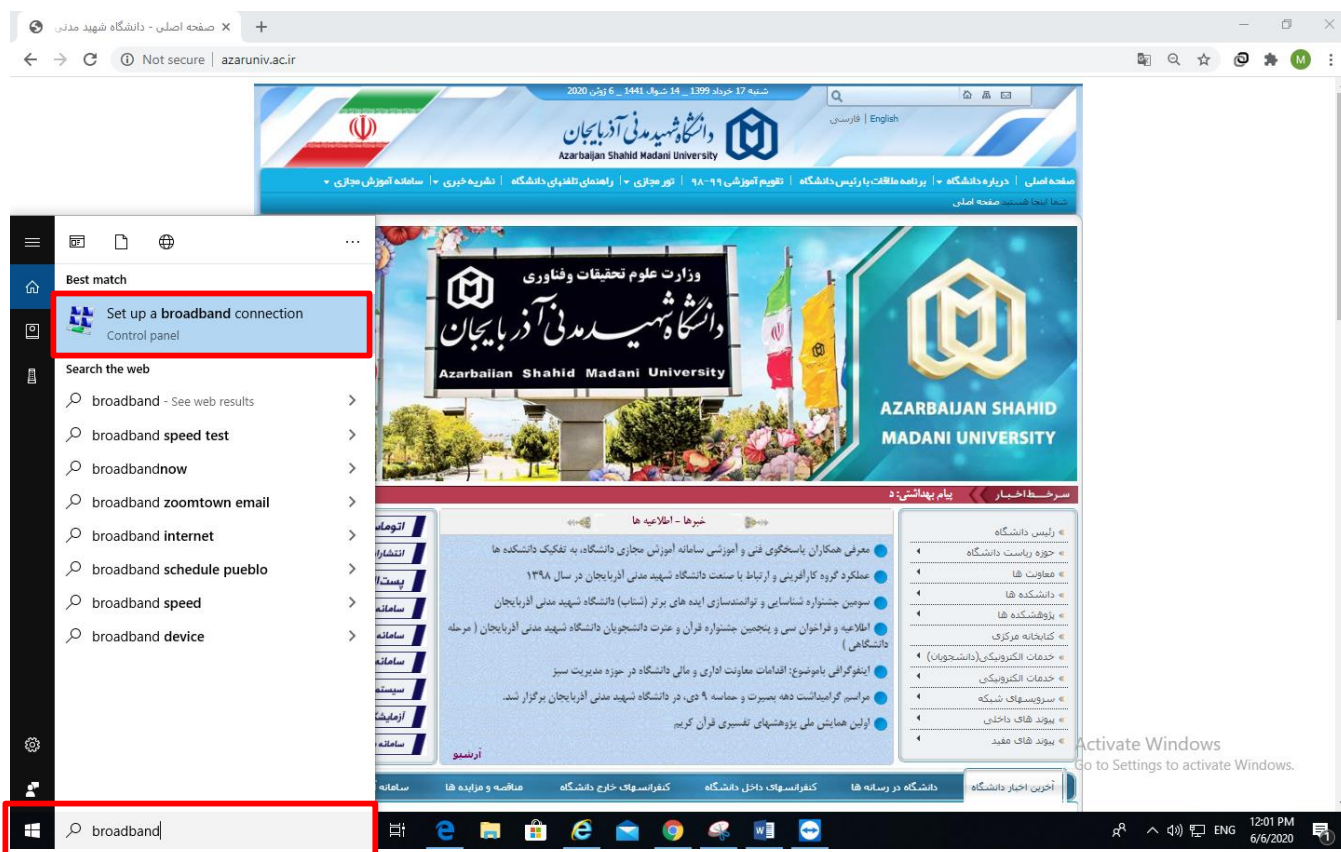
صفحه اصلی - دانشگاه شهید مدنی
Not secure | azaruniv.ac.ir

شنبه 17 خرداد 1399 _ 14 شوال 1441 _ 6 ژوئن 2020
English | فارسی
دانشگاه شهید مدنی آذربایجان
Azarbaijan Shahid Madani University

صفحه اصلی | درباره دانشگاه | برنامه ملاقات با رئیس دانشگاه | تقویم آموزشی ۹۹-۹۸ | تور مجازی | راهنمای تلفنهای دانشگاه | نشریه خبری | سامانه آموزش مجازی
شما اینجا هستید: صفحه اصلی

Best match
Set up a broadband connection
Control panel
Search the web
broadband - See web results
broadband speed test
broadbandnow
broadband zoomtown email
broadband internet
broadband schedule pueblo
broadband speed
broadband device

وزارت علوم تحقیقات وفناوری
دانشگاه شهید مدنی آذربایجان
Azarbaijan Shahid Madani University
AZARBAIJAN SHAHID MADANI UNIVERSITY

سرخط اخبار | پیام بهداشتی: د

خبرها - اطلاعیه ها
معرفی همکاران پاسخگوی فنی و آموزشی سامانه آموزش مجازی دانشگاه، به تفکیک دانشکده ها
عملکرد گروه کارآفرینی و ارتباط با صنعت دانشگاه شهید مدنی آذربایجان در سال ۱۳۹۸
سومین جشنواره شناسایی و توانمندسازی ایده های برتر (شتاب) دانشگاه شهید مدنی آذربایجان
اطلاعیه و فراخوان سی و پنجمین جشنواره قرآن و عترت دانشجویان دانشگاه شهید مدنی آذربایجان ( مرحله دانشگاهی )
اینفوگرافی باموضوع: اقدامات معاونت اداری و مالی دانشگاه در حوزه مدیریت سبز
مراسم گرامیداشت دهه بصیرت و حماسه ۹ دی، در دانشگاه شهید مدنی آذربایجان برگزار شد.
اولین همایش ملی پژوهشهای تفسیری قرآن کریم
آرشیو

رئیس دانشگاه
حوزه ریاست دانشگاه
معاونت ها
دانشکده ها
پژوهشکده ها
کتابخانه مرکزی
خدمات الکترونیکی(دانشجویان)
خدمات الکترونیکی
سرویسهای شبکه
پیوند های داخلی
پیوند های مفید

اتوما
انتشار
پست ا
سامانه
سامانه
سامانه
سیستم
آزمایش
سامانه

آخرین اخبار دانشگاه | دانشگاه در رسانه ها | کنفرانسهای داخل دانشگاه | کنفرانسهای خارج دانشگاه | مناقصه و مزایده ها | سامانه

Activate Windows
Go to Settings to activate Windows.

broadband
ENG
12:01 PM
6/6/2020